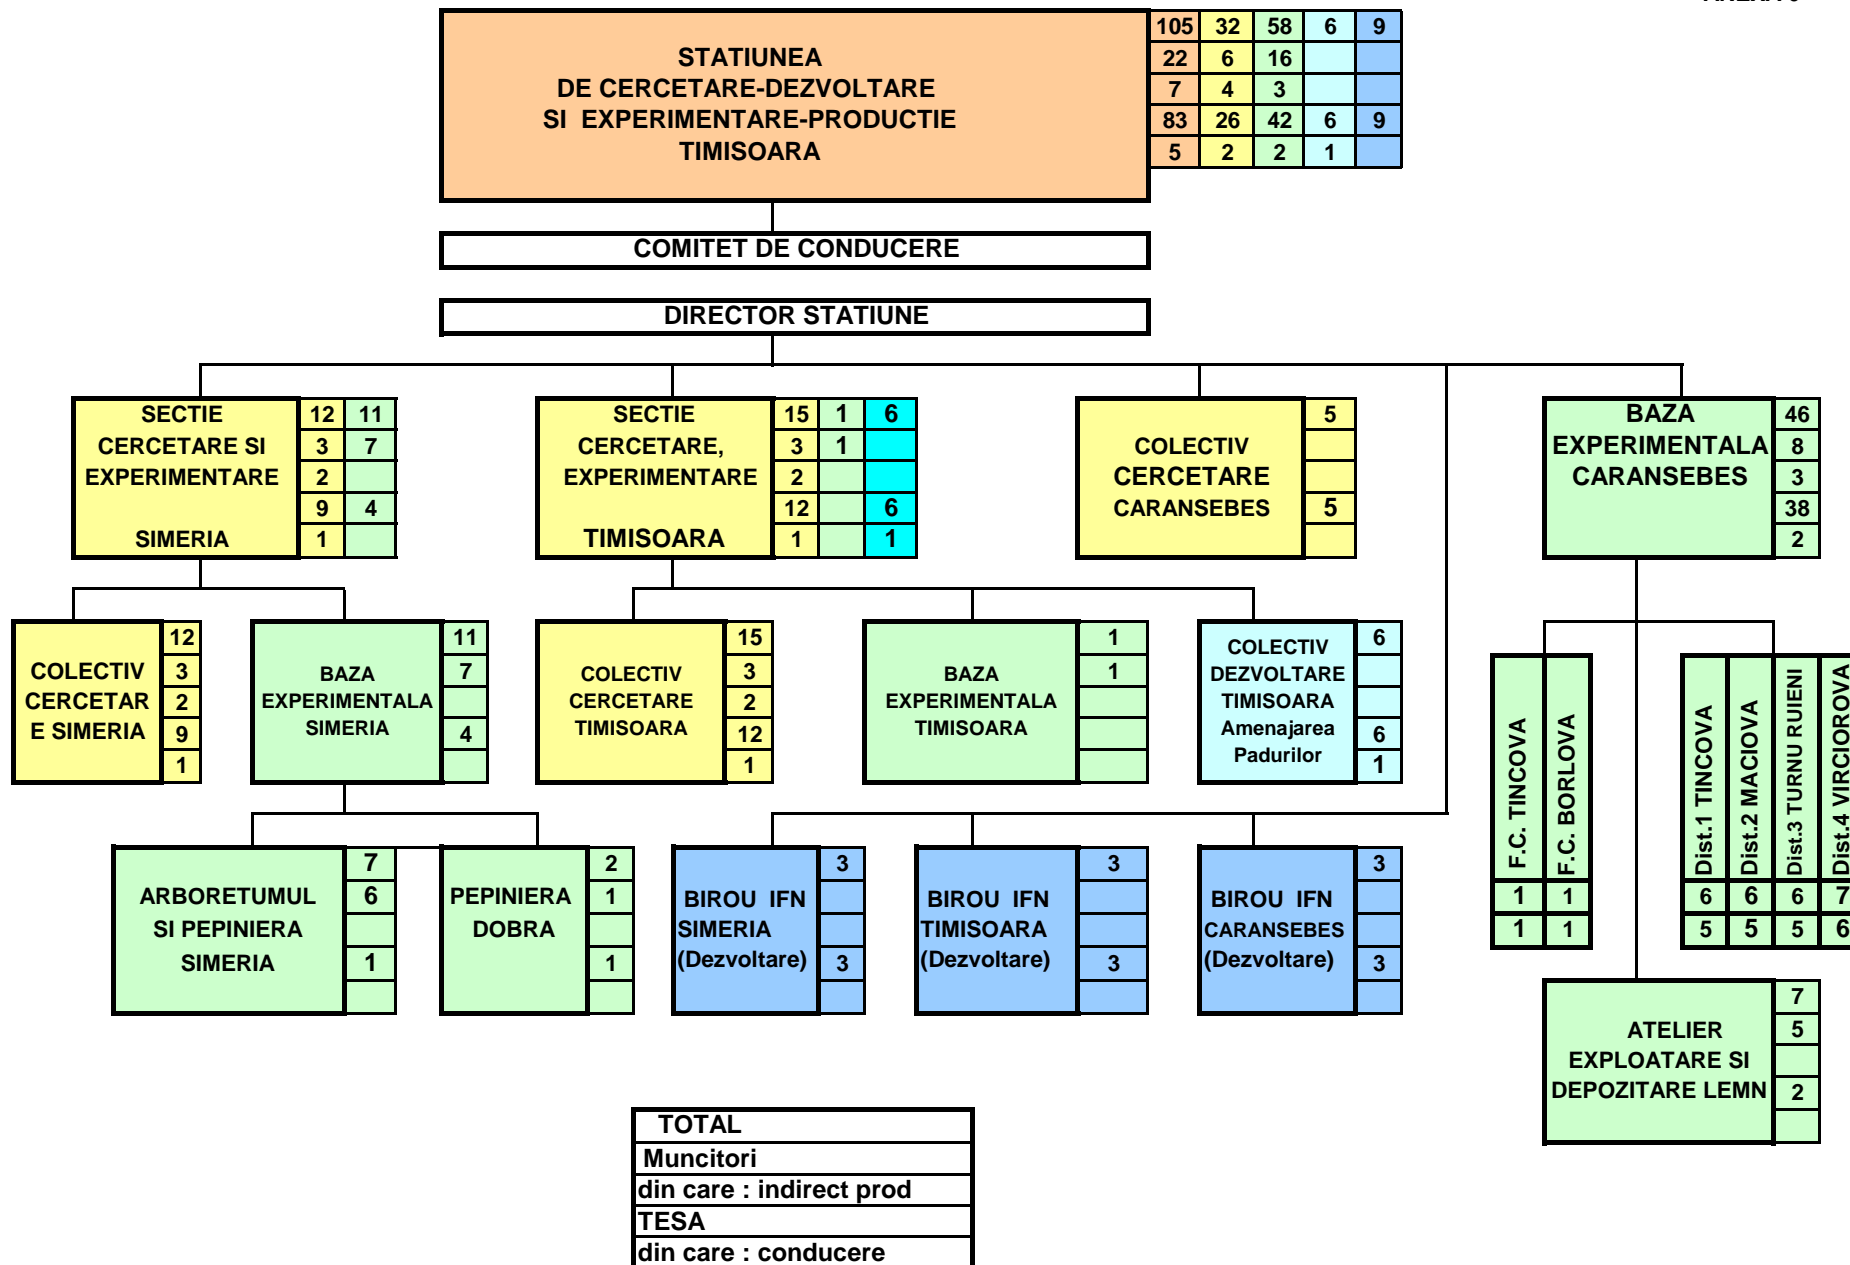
STATIUNEA DE CERCETARE-DEZVOLTARE SI EXPERIMENTARE-PRODUCTIE TIMISOARA

| 105 | 32 | 58 | 6 | 9 |
|---|---|---|---|---|
| 22 | 6 | 16 | | |
| 7 | 4 | 3 | | |
| 83 | 26 | 42 | 6 | 9 |
| 5 | 2 | 2 | 1 | |

COMITET DE CONDUCERE

DIRECTOR STATIUNE

SECTIE CERCETARE SI EXPERIMENTARE SIMERIA

| 12 | 11 |
|---|---|
| 3 | 7 |
| 2 | |
| 9 | 4 |
| 1 | |

SECTIE CERCETARE, EXPERIMENTARE TIMISOARA

| 15 | 1 | 6 |
|---|---|---|
| 3 | 1 | |
| 2 | | |
| 12 | | 6 |
| 1 | | 1 |

COLECTIV CERCETARE CARANSEBES

5
5

BAZA EXPERIMENTALA CARANSEBES

46
8
3
38
2

COLECTIV CERCETARE SIMERIA

12
3
2
9
1

BAZA EXPERIMENTALA SIMERIA

11
7
4

COLECTIV CERCETARE TIMISOARA

15
3
2
12
1

BAZA EXPERIMENTALA TIMISOARA

1
1

COLECTIV DEZVOLTARE TIMISOARA Amenajarea Padurilor

6
6
1

F.C. TINCOVA 1 1

F.C. BORLOVA 1 1

Dist.1 TINCOVA 6 5

Dist.2 MACIOVA 6 5

Dist.3 TURNU RUIENI 6 5

Dist.4 VIRCIOROVA 7 6

ARBORETUMUL SI PEPINIERA SIMERIA

7
6
1

PEPINIERA DOBRA

2
1
1

BIROU IFN SIMERIA (Dezvoltare)

3
3

BIROU IFN TIMISOARA (Dezvoltare)

3
3

BIROU IFN CARANSEBES (Dezvoltare)

3
3

ATELIER EXPLOATARE SI DEPOZITARE LEMN

7
5
2

TOTAL
Muncitori
din care : indirect prod
TESA
din care : conducere